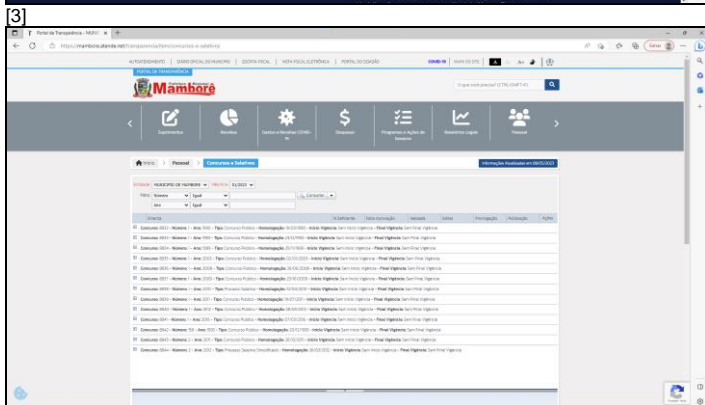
[3]

Portal da Transparência - MUNIC ×

https://mambore.atende.net/transparencia/item/concursos-e-seletivos

ATENDIMENTO | DIÁRIO OFICIAL DO MUNICÍPIO | ESCRITA FISCAL | NOTA FISCAL ELETRÔNICA | PORTAL DO CIDADÃO

COVID-19 | MAPA DO SITE

PORTAL DA TRANSPARÊNCIA

Mamborê

O que você procura? (CTRL+SHIFT+F)

Expedientes

Receitas

Gastos e Receitas COVID-19

Despesas

Programas e Ações de Governo

Relatórios Legais

Pessoal

Início > Pessoal > Concursos e Seletivos

Informações Atualizadas em 08/05/2023

ENTIDADE: MUNICÍPIO DE MAMBORÊ | PERÍODO: 01/2023

Filtro: Número | Igual

Ano | Igual

Consultar

| Entidade | N. Deficiente | Data Homologação | Validade | Editais | Prorrogação | Publicação | Ações |
|---|---|---|---|---|---|---|---|

Concurso 0033 - Número: 1 - Ano: 1993 - Tipo: Concurso Público - Homologação: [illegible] - Início Vigência: Sem Início Vigência - Final Vigência: Sem Final Vigência
Concurso 0031 - Número: 1 - Ano: 1999 - Tipo: Concurso Público - Homologação: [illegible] - Início Vigência: Sem Início Vigência - Final Vigência: Sem Final Vigência
Concurso 0034 - Número: 1 - Ano: 1999 - Tipo: Concurso Público - Homologação: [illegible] - Início Vigência: Sem Início Vigência - Final Vigência: Sem Final Vigência
Concurso 0035 - Número: 1 - Ano: 2013 - Tipo: Concurso Público - Homologação: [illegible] - Início Vigência: Sem Início Vigência - Final Vigência: Sem Final Vigência
Concurso 0036 - Número: 1 - Ano: 2006 - Tipo: Concurso Público - Homologação: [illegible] - Início Vigência: Sem Início Vigência - Final Vigência: Sem Final Vigência
Concurso 0037 - Número: 1 - Ano: 2003 - Tipo: Concurso Público - Homologação: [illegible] - Início Vigência: Sem Início Vigência - Final Vigência: Sem Final Vigência
Concurso 0039 - Número: 1 - Ano: 2010 - Tipo: Processo Seletivo - Homologação: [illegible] - Início Vigência: Sem Início Vigência - Final Vigência: Sem Final Vigência
Concurso 0040 - Número: 1 - Ano: 2011 - Tipo: Concurso Público - Homologação: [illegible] - Início Vigência: Sem Início Vigência - Final Vigência: Sem Final Vigência
Concurso 0041 - Número: 1 - Ano: 2012 - Tipo: Concurso Público - Homologação: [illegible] - Início Vigência: Sem Início Vigência - Final Vigência: Sem Final Vigência
Concurso 0041 - Número: 1 - Ano: 2016 - Tipo: Concurso Público - Homologação: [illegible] - Início Vigência: Sem Início Vigência - Final Vigência: Sem Final Vigência
Concurso 0042 - Número: 159 - Ano: 2020 - Tipo: Concurso Público - Homologação: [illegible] - Início Vigência: Sem Início Vigência - Final Vigência: Sem Final Vigência
Concurso 0043 - Número: 1 - Ano: 2021 - Tipo: Concurso Público - Homologação: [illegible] - Início Vigência: Sem Início Vigência - Final Vigência: Sem Final Vigência
Concurso 0044 - Número: 2 - Ano: 2022 - Tipo: Processo Seletivo Simplificado - Homologação: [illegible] - Início Vigência: Sem Início Vigência - Final Vigência: Sem Final Vigência